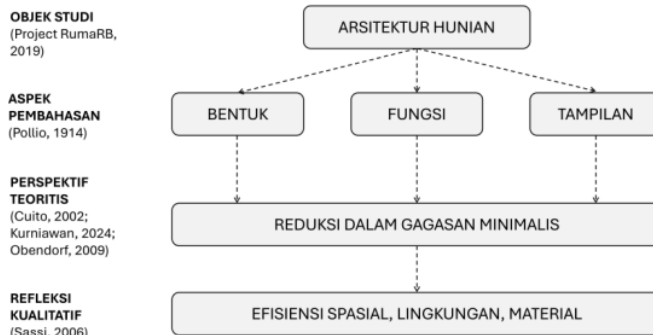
OBJEK STUDI
(Project RumaRB, 2019)

ARSITEKTUR HUNIAN

ASPEK PEMBAHASAN
(Pollio, 1914)

BENTUK

FUNGSI

TAMPILAN

PERSPEKTIF TEORITIS
(Cuito, 2002; Kurniawan, 2024; Obendorf, 2009)

REDUKSI DALAM GAGASAN MINIMALIS

REFLEKSI KUALITATIF
(Sassi, 2006)

EFISIENSI SPASIAL, LINGKUNGAN, MATERIAL